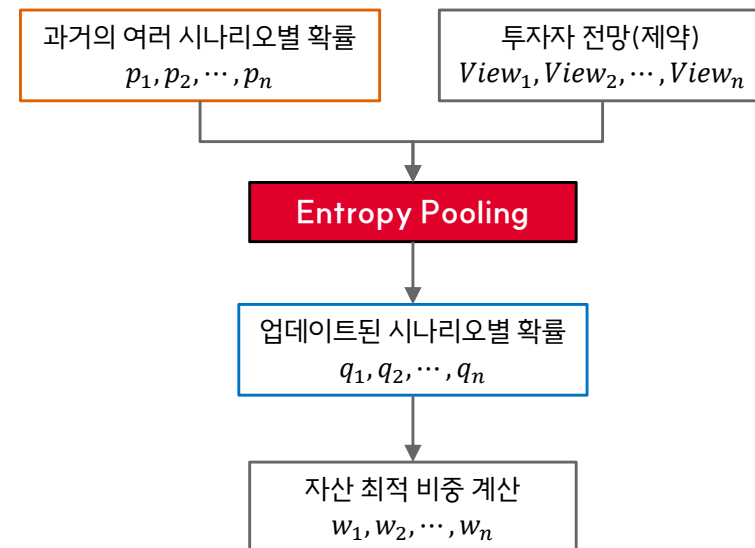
과거의 여러 시나리오별 확률
$p_1, p_2, \cdots, p_n$

투자자 전망(제약)
$View_1, View_2, \cdots, View_n$

Entropy Pooling

업데이트된 시나리오별 확률
$q_1, q_2, \cdots, q_n$

자산 최적 비중 계산
$w_1, w_2, \cdots, w_n$